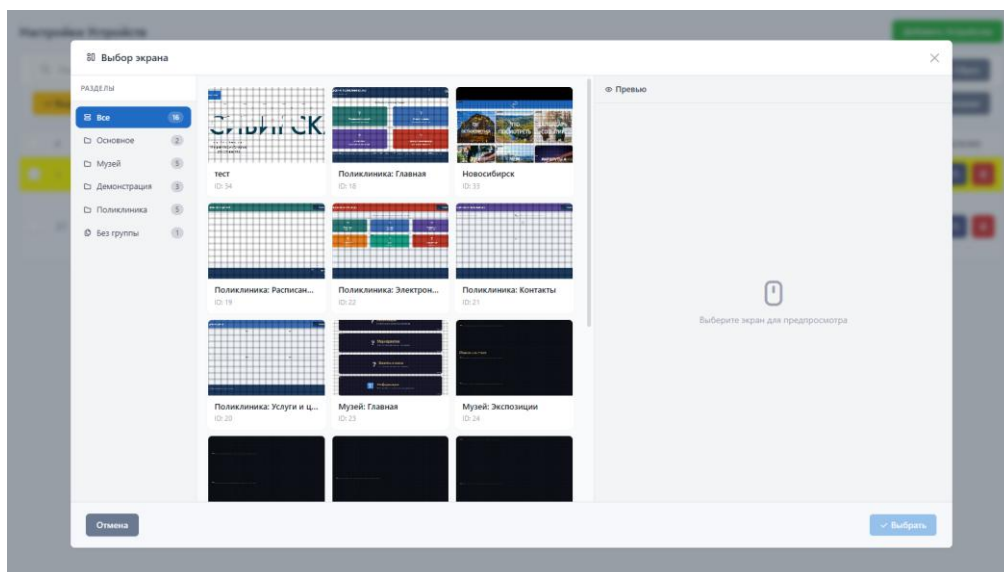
Выбор экрана

РАЗДЕЛЫ
Все 16
Основное 2
Музей 5
Демонстрация 3
Поликлиника 5
Без группы 1

СИБИРСК

тест
ID: 34

Поликлиника: Главная
ID: 18

Новосибирск
ID: 33

Поликлиника: Расписан...
ID: 19

Поликлиника: Электрон...
ID: 22

Поликлиника: Контакты
ID: 21

Поликлиника: Услуги и ц...
ID: 20

Музей: Главная
ID: 23

Музей: Экспозиции
ID: 24

Превью

Выберите экран для предпросмотра

Отмена

Выбрать